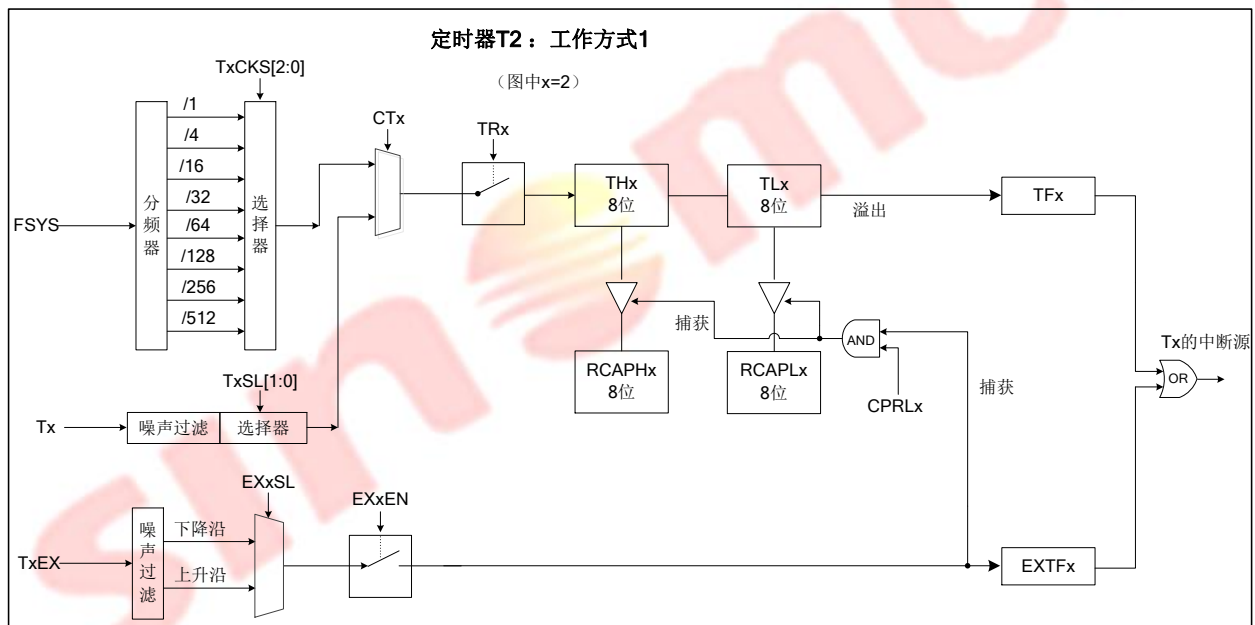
定时器T2：工作方式1

（图中x=2）

TxCKS[2:0]

/1
/4
/16
/32
/64
/128
/256
/512

分频器

选择器

FSYS

CTx

TRx

THx
8位

TLx
8位

溢出

TFx

捕获

RCAPHx
8位

RCAPLx
8位

AND

CPRLx

捕获

Tx的中断源

OR

TxSL[1:0]

Tx

噪声过滤

选择器

EXxSL

EXxEN

TxEX

噪声过滤

下降沿

上升沿

EXTFx